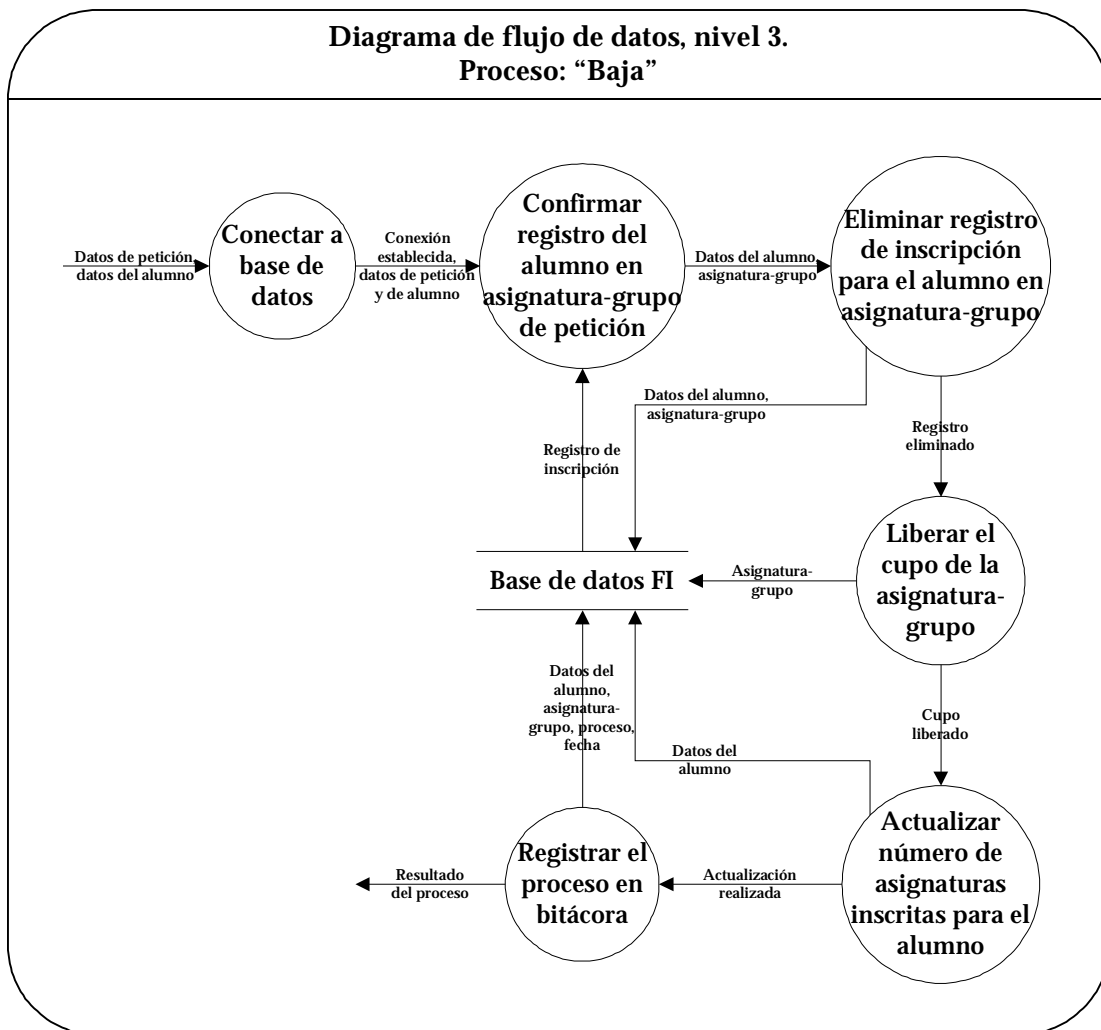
Diagrama de flujo de datos, nivel 3.
Proceso: "Baja"

Datos de petición, datos del alumno

Conectar a base de datos

Conexión establecida, datos de petición y de alumno

Confirmar registro del alumno en asignatura-grupo de petición

Datos del alumno, asignatura-grupo

Eliminar registro de inscripción para el alumno en asignatura-grupo

Datos del alumno, asignatura-grupo

Registro de inscripción

Registro eliminado

Base de datos FI

Asignatura-grupo

Liberar el cupo de la asignatura-grupo

Datos del alumno, asignatura-grupo, proceso, fecha

Cupo liberado

Datos del alumno

Actualizar número de asignaturas inscritas para el alumno

Actualización realizada

Registrar el proceso en bitácora

Resultado del proceso